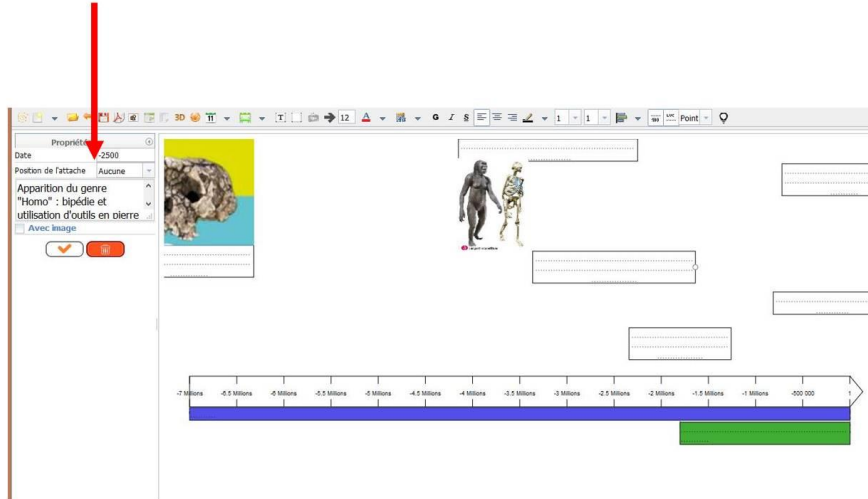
3D 12 G I S 1 1 Point

Propriétés
Date -2500
Position de l'attache Aucune
Apparition du genre "Homo" : bipédie et utilisation d'outils en pierre
Avec image

-7 Millions -6.5 Millions -6 Millions -5.5 Millions -5 Millions -4.5 Millions -4 Millions -3.5 Millions -3 Millions -2.5 Millions -2 Millions -1.5 Millions -1 Millions -500 000 1